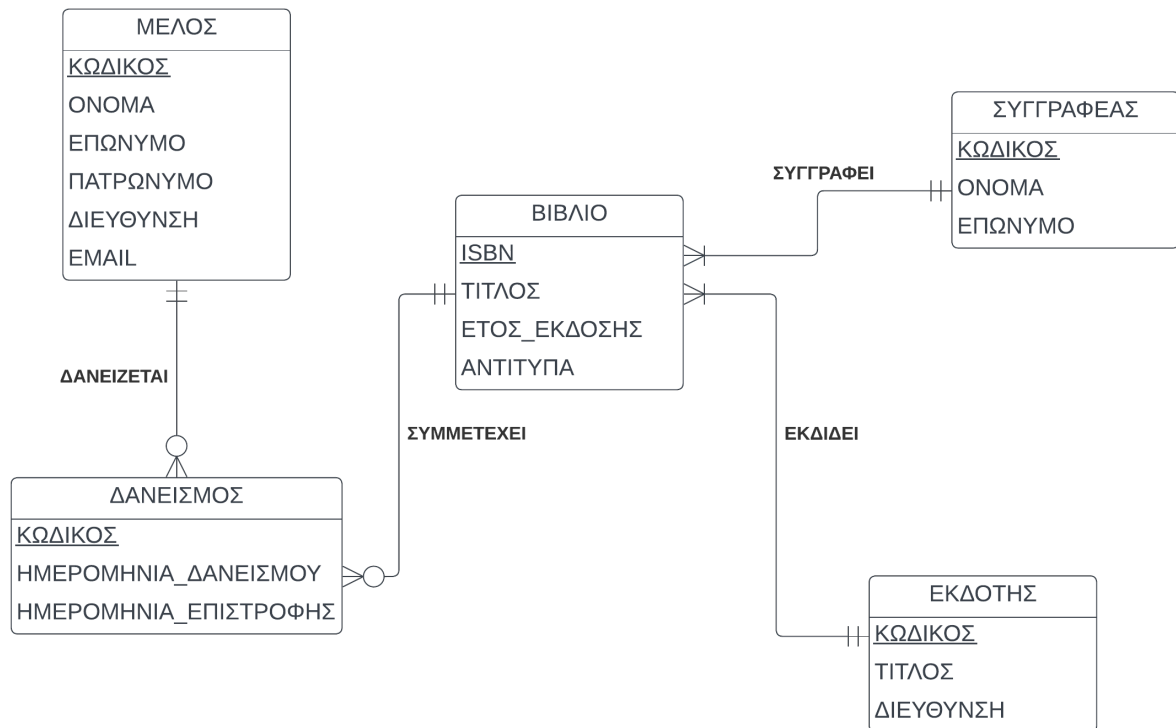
ΜΕΛΟΣ
ΚΩΔΙΚΟΣ
ΟΝΟΜΑ
ΕΠΩΝΥΜΟ
ΠΑΤΡΩΝΥΜΟ
ΔΙΕΥΘΥΝΣΗ
EMAIL

ΣΥΓΓΡΑΦΕΑΣ
ΚΩΔΙΚΟΣ
ΟΝΟΜΑ
ΕΠΩΝΥΜΟ

ΣΥΓΓΡΑΦΕΙ

ΒΙΒΛΙΟ
ISBN
ΤΙΤΛΟΣ
ΕΤΟΣ_ΕΚΔΟΣΗΣ
ΑΝΤΙΤΥΠΑ

ΔΑΝΕΙΖΕΤΑΙ

ΣΥΜΜΕΤΕΧΕΙ

ΕΚΔΙΔΕΙ

ΔΑΝΕΙΣΜΟΣ
ΚΩΔΙΚΟΣ
ΗΜΕΡΟΜΗΝΙΑ_ΔΑΝΕΙΣΜΟΥ
ΗΜΕΡΟΜΗΝΙΑ_ΕΠΙΣΤΡΟΦΗΣ

ΕΚΔΟΤΗΣ
ΚΩΔΙΚΟΣ
ΤΙΤΛΟΣ
ΔΙΕΥΘΥΝΣΗ